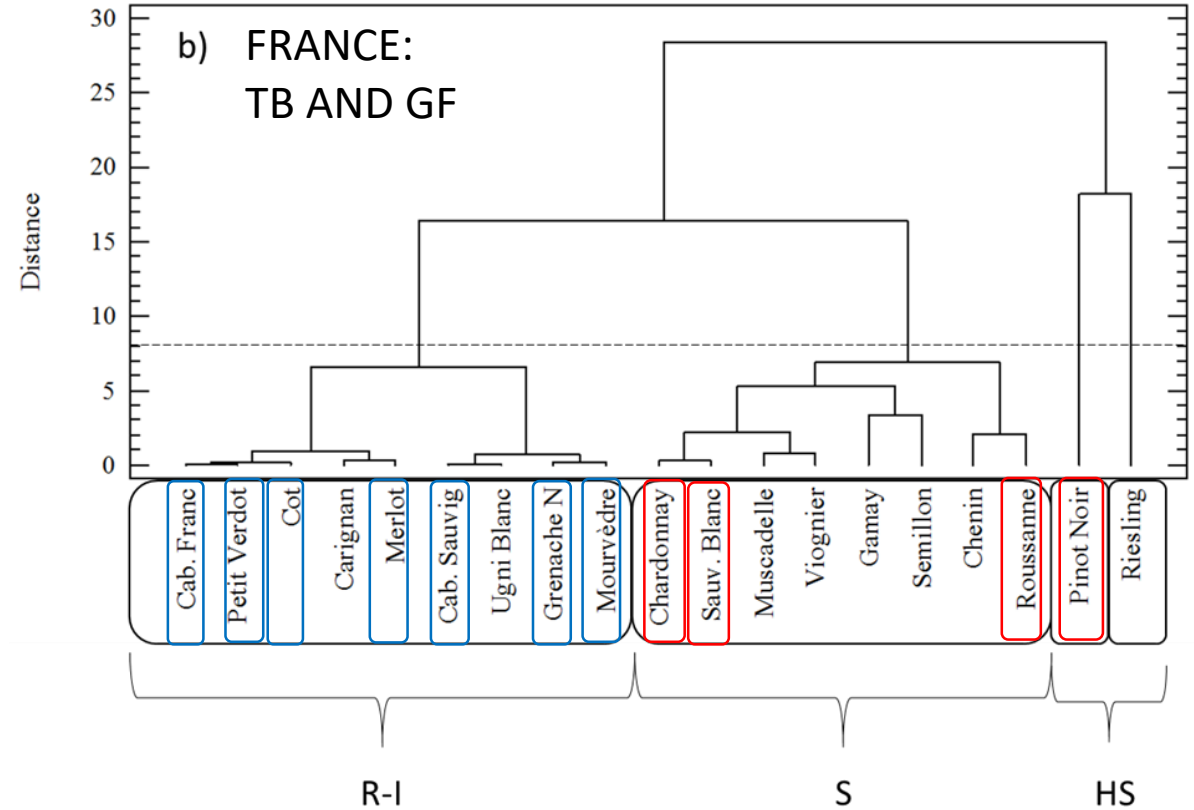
b) FRANCE:
TB AND GF

30
25
20
15
10
5
0

Distance

Cab. Franc
Petit Verdot
Cot
Carignan
Merlot
Cab. Sauvig
Ugni Blanc
Grenache N
Mourvèdre
Chardonnay
Sauv. Blanc
Muscadelle
Viognier
Gamay
Semillon
Chenin
Roussanne
Pinot Noir
Riesling

R-I
S
HS